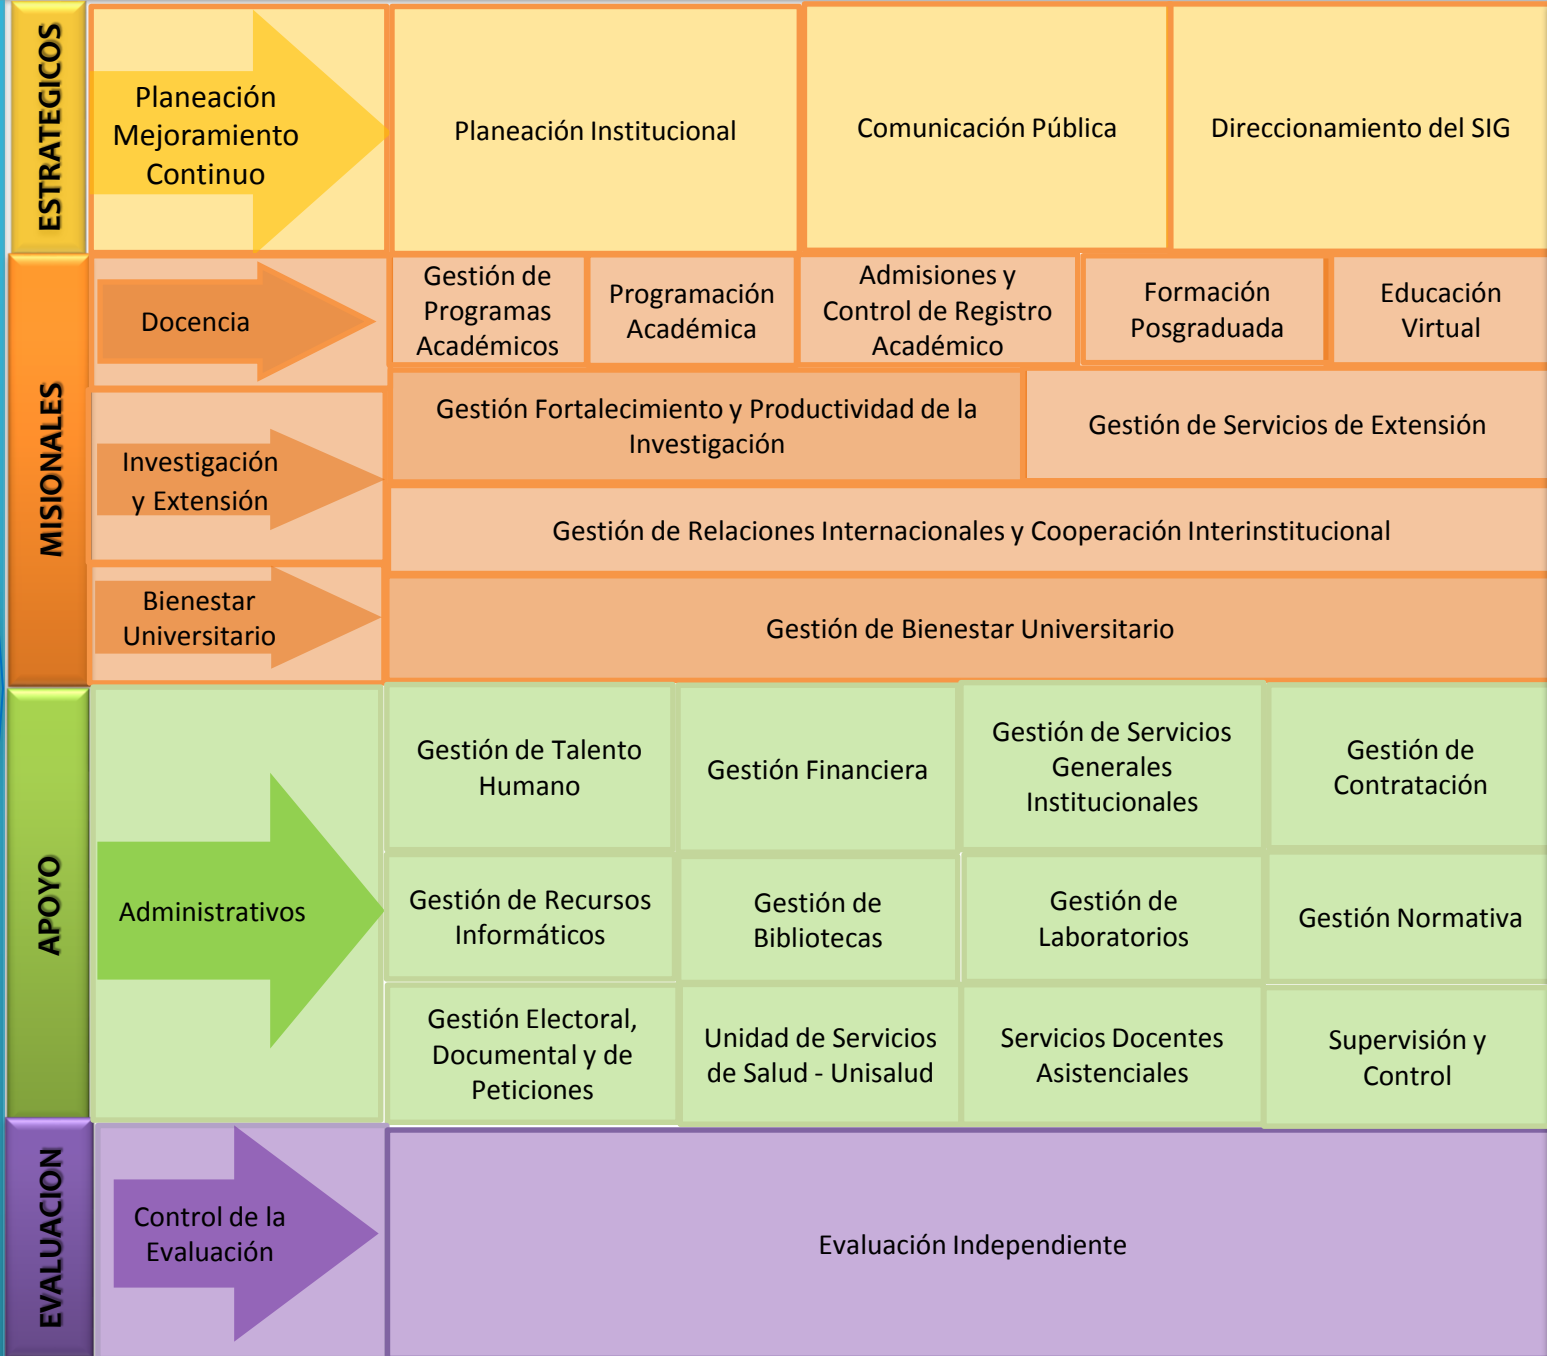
ESTRATEGICOS

Planeación Mejoramiento Continuo

Planeación Institucional

Comunicación Pública

Direccionamiento del SIG

MISIONALES

Docencia

Gestión de Programas Académicos

Programación Académica

Admisiones y Control de Registro Académico

Formación Posgraduada

Educación Virtual

Investigación y Extensión

Gestión Fortalecimiento y Productividad de la Investigación

Gestión de Servicios de Extensión

Gestión de Relaciones Internacionales y Cooperación Interinstitucional

Bienestar Universitario

Gestión de Bienestar Universitario

APOYO

Administrativos

Gestión de Talento Humano

Gestión Financiera

Gestión de Servicios Generales Institucionales

Gestión de Contratación

Gestión de Recursos Informáticos

Gestión de Bibliotecas

Gestión de Laboratorios

Gestión Normativa

Gestión Electoral, Documental y de Peticiones

Unidad de Servicios de Salud - Unisalud

Servicios Docentes Asistenciales

Supervisión y Control

EVALUACION

Control de la Evaluación

Evaluación Independiente